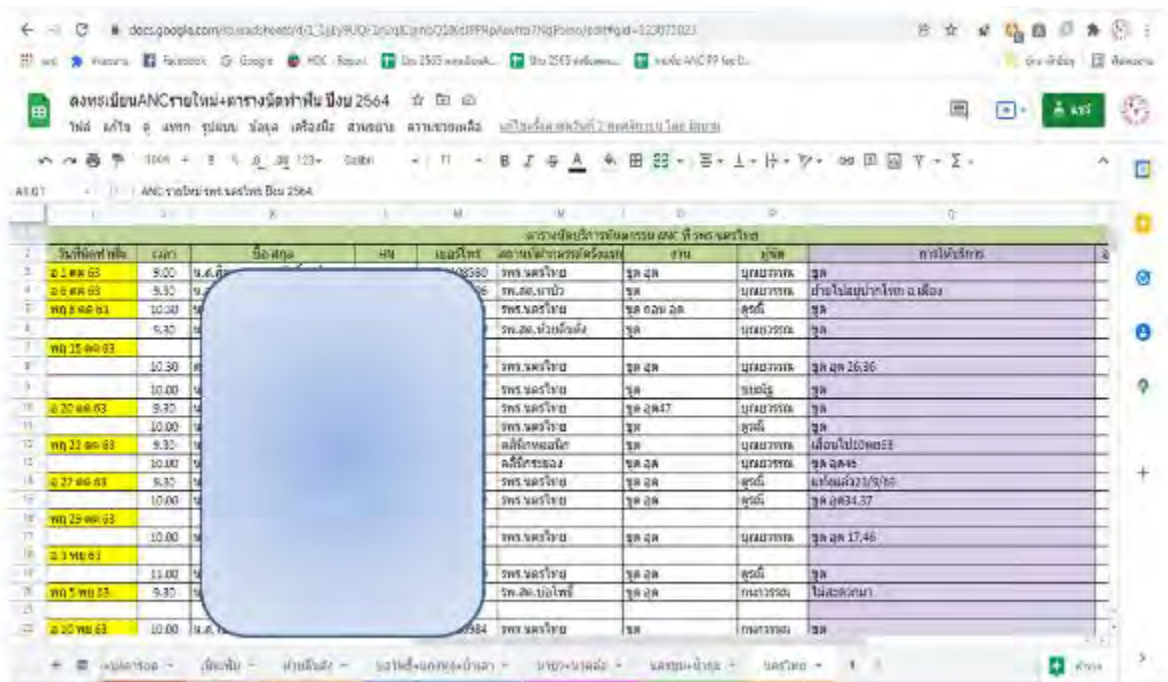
docs.google.com/spreadsheets/d/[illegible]

ลงทะเบียนANCรายใหม่+ตารางนัดทำฟัน ปีงบ 2564

ไฟล์ แก้ไข ดู แทรก รูปแบบ ข้อมูล เครื่องมือ ส่วนเสริม ความช่วยเหลือ

แชร์

A1:Q1 ANC รายใหม่ รพท.นครไทย ปีงบ 2564

ตารางนัดบริการทันตกรรม ANC ที่ รพท.นครไทย

| วันที่นัดทำฟัน | เวลา | ชื่อ-สกุล | HN | เบอร์โทร | สถานที่ฝากครรภ์ครั้งแรก | งาน | ผู้จัด | การให้บริการ |
|---|---|---|---|---|---|---|---|---|
| อ 1 ตค 63 | 9.00 | น.ส.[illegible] | | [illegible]08580 | รพร.นครไทย | ขูด อุด | บุญยวรรณ | ขูด |
| อ 6 ตค 63 | 9.30 | น.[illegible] | | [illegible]66 | รพ.สต.นาบัว | ขูด | บุญยวรรณ | ย้ายไปอยู่ปากโทก อ.เมือง |
| พฤ 8 ตค 63 | 10.30 | | | | รพร.นครไทย | ขูด ถอน อุด | ศุภณี | ขูด |
| | 9.30 | | | | รพ.สต.ห้วยเฮี้ยะ | ขูด | บุญยวรรณ | ขูด |
| พฤ 15 ตค 63 | | | | | | | | |
| | 10.30 | | | | รพร.นครไทย | ขูด อุด | บุญยวรรณ | ขูด อุด 26,36 |
| | 10.00 | | | | รพร.นครไทย | ขูด | ธนพัฒ | ขูด |
| อ 20 ตค 63 | 9.30 | | | | รพร.นครไทย | ขูด อุด47 | บุญยวรรณ | ขูด |
| | 10.00 | | | | รพร.นครไทย | ขูด | ศุภณี | ขูด |
| พฤ 22 ตค 63 | 9.30 | | | | คลินิกหมอเกียรติ | ขูด | บุญยวรรณ | เลื่อนไป10พย63 |
| | 10.00 | | | | คลินิกระยอง | ขูด อุด | บุญยวรรณ | ขูด อุด46 |
| อ 27 ตค 63 | 9.30 | | | | รพร.นครไทย | ขูด อุด | ศุภณี | แท้งแล้ว23/9/63 |
| | 10.00 | | | | รพร.นครไทย | ขูด อุด | ศุภณี | ขูด อุด34,37 |
| พฤ 29 ตค 63 | | | | | | | | |
| | 10.00 | | | | รพร.นครไทย | ขูด อุด | บุญยวรรณ | ขูด อุด 17,46 |
| อ 3 พย 63 | | | | | | | | |
| | 11.00 | | | | รพร.นครไทย | ขูด อุด | ศุภณี | ขูด |
| พฤ 5 พย 63 | 9.30 | | | | รพ.สต.บ่อโพธิ์ | ขูด อุด | กนกวรรณ | ไม่สะดวกมา |
| อ 10 พย 63 | 10.00 | น.ส.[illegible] | | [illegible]0984 | รพร.นครไทย | ขูด | กนกวรรณ | ขูด |

+ ≡ หนุ่มสาวอล ▾ เยี่ยมฟัน ▾ ห้วยเฮี้ยะ ▾ บ่อโพธิ์+นครชุม+บ้านแยง ▾ นาบัว+นาบัว ▾ นครชุม+บ้านพร้า ▾ นครไทย ▾ สำรวจ